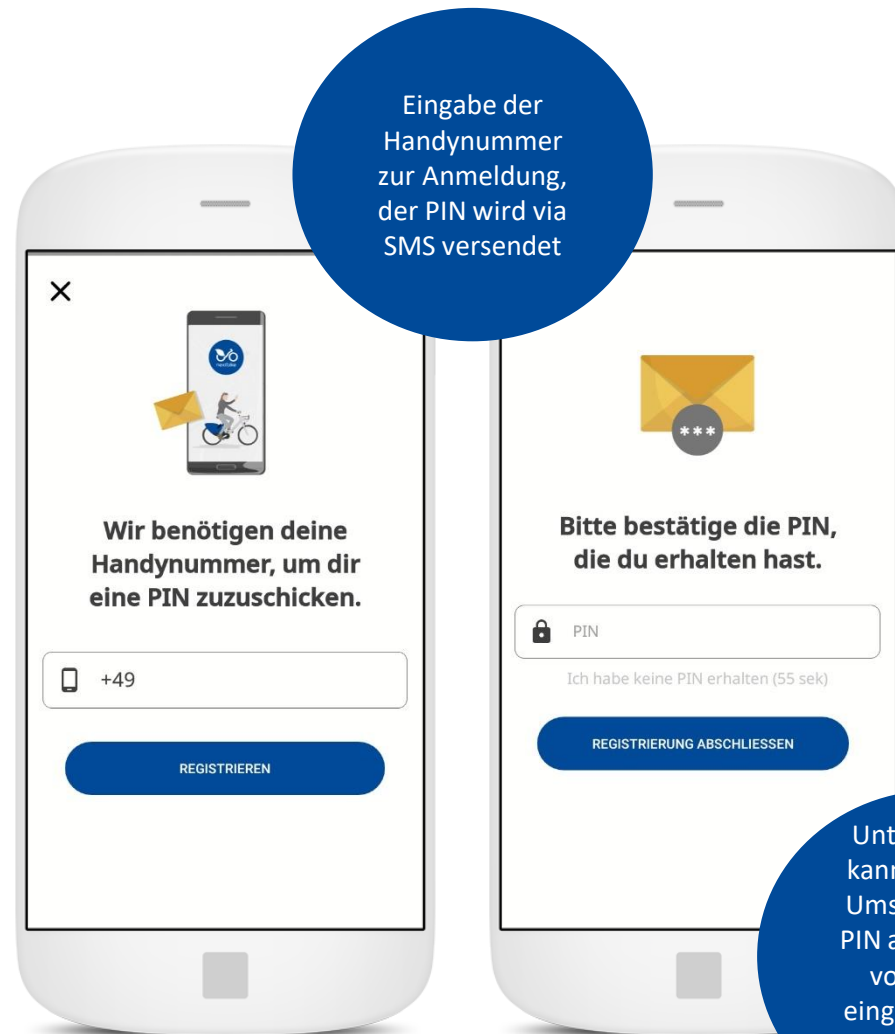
Eingabe der Handynummer zur Anmeldung, der PIN wird via SMS versendet

×

Wir benötigen deine Handynummer, um dir eine PIN zuzuschicken.

+49

REGISTRIEREN

***

Bitte bestätige die PIN, die du erhalten hast.

PIN

Ich habe keine PIN erhalten (55 sek)

REGISTRIERUNG ABSCHLIESSEN

Unt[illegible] kann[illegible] Ums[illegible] PIN a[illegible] vo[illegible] eing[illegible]